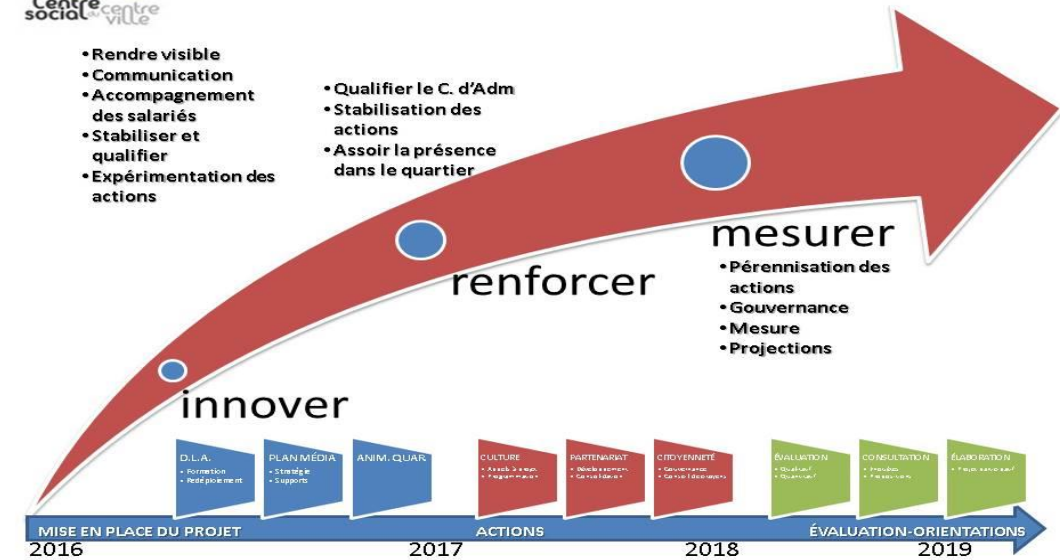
Centre social du centre ville

• Rendre visible
• Communication
• Accompagnement des salariés
• Stabiliser et qualifier
• Expérimentation des actions

• Qualifier le C. d'Adm
• Stabilisation des actions
• Assoir la présence dans le quartier

mesurer
• Pérennisation des actions
• Gouvernance
• Mesure
• Projections

renforcer

innover

D.L.A.
• Formation
• Redéploiement

PLAN MÉDIA
• Stratégie
• Supports

ANIM. QUAR.

CULTURE
• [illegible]
• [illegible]

PARTENARIAT
• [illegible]
• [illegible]

CITOYENNETÉ
• Gouvernance
• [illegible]

ÉVALUATION
• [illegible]
• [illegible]

CONSULTATION
• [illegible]
• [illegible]

ÉLABORATION
• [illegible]

MISE EN PLACE DU PROJET
ACTIONS
ÉVALUATION-ORIENTATIONS
2016
2017
2018
2019